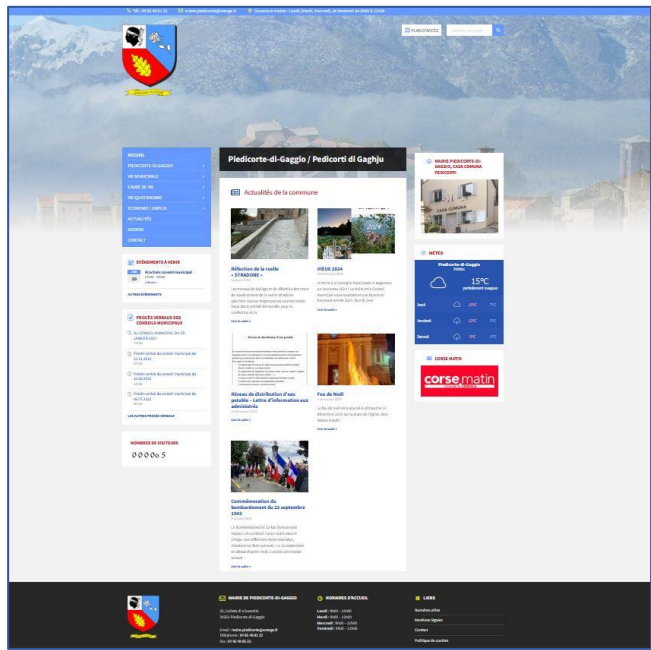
Tél : 04 95 48 81 32 mairie.piedicorte@orange.fr Ouverture mairie : Lundi, Mardi, Mercredi, et Vendredi de 9h00 à 12h00

PLAN D'ACCÈS

Piedicorte-di-Gaggio / Pedicorti di Gaghju

ACCUEIL
PIEDICORTE-DI-GAGGIO
VIE MUNICIPALE
CADRE DE VIE
VIE QUOTIDIENNE
ECONOMIE / EMPLOI
ACTUALITÉS
AGENDA
CONTACT

ÉVÉNEMENTS À VENIR
Prochain conseil municipal
AUTRES ÉVÉNEMENTS

PROCÈS-VERBAUX DES CONSEILS MUNICIPAUX
Procès-verbal du conseil municipal du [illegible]
Procès-verbal du conseil municipal du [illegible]
Procès-verbal du conseil municipal du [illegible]
Procès-verbal du conseil municipal du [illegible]
Procès-verbal du conseil municipal du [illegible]
LES AUTRES PROCÈS-VERBAUX

NOMBRES DE VISITEURS
0 0 0 0 6 5

Actualités de la commune

Réfection de la ruelle « STRADONE »
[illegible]
Lire la suite »

VŒUX 2024
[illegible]
Lire la suite »

Réseau de distribution d'eau potable – Lettre d'information aux administrés
Lire la suite »

Feu de Noël
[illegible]
Lire la suite »

Commémoration du bombardement du 22 septembre 1943
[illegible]
Lire la suite »

MAIRIE PIEDICORTE-DI-GAGGIO, CASA CUMUNA PEDICORTI

MÉTÉO
Piedicorte-di-Gaggio
15°C
Lundi
Mardi
Mercredi

CORSE MATIN
corse matin

MAIRIE DE PIEDICORTE-DI-GAGGIO
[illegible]
20251 Piedicorte-di-Gaggio
Email : mairie.piedicorte@orange.fr
Téléphone : 04 95 48 81 32
Fax : 04 95 48 81 32

HORAIRES D'ACCUEIL
Lundi : 9h00 – 12h00
Mardi : 9h00 – 12h00
Mercredi : 9h00 – 12h00
Vendredi : 9h00 – 12h00

LIENS
Numéros utiles
Mentions légales
Contact
Politique de cookies